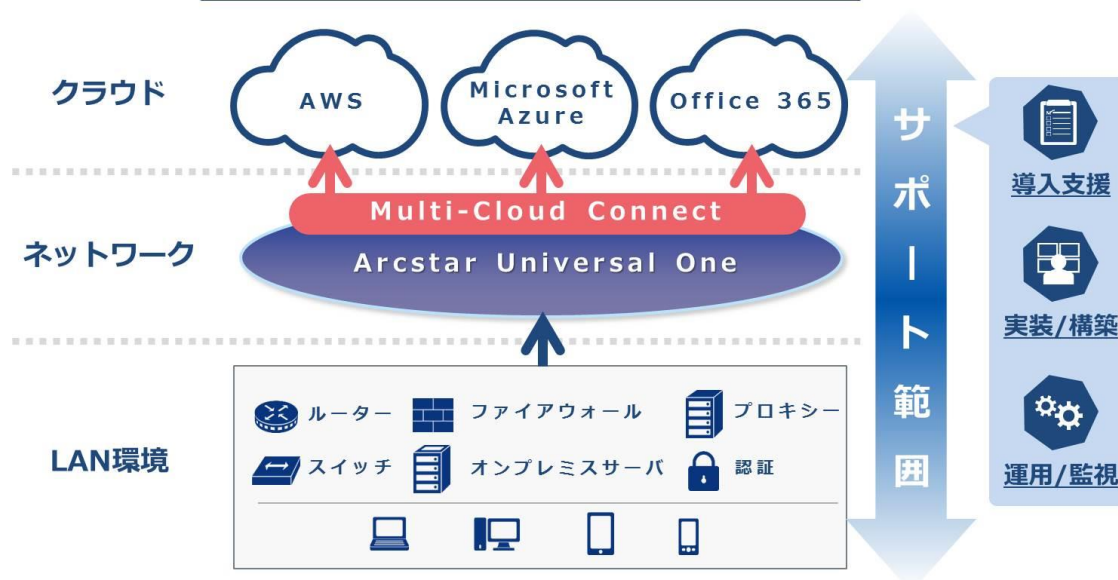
クラウド

AWS

Microsoft Azure

Office 365

ネットワーク

Multi-Cloud Connect

Arcstar Universal One

LAN環境

ルーター

ファイアウォール

プロキシー

スイッチ

オンプレミスサーバ

認証

サポート範囲

導入支援

実装/構築

運用/監視